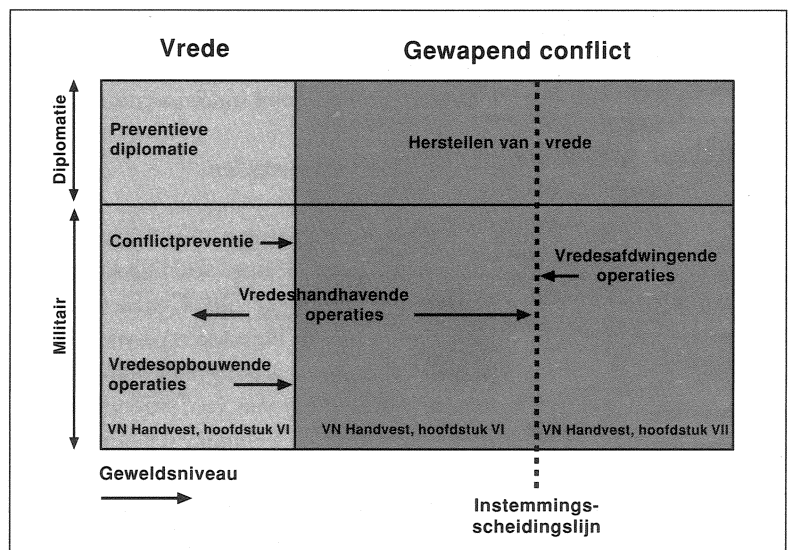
Vrede

Gewapend conflict

Diplomatie

Militair

Preventieve diplomatie

Herstellen van vrede

Conflictpreventie

Vredesafdwingende operaties

Vredeshandhavende operaties

Vredesopbouwende operaties

VN Handvest, hoofdstuk VI

VN Handvest, hoofdstuk VI

VN Handvest, hoofdstuk VII

Geweldsniveau

Instemmings-scheidingslijn